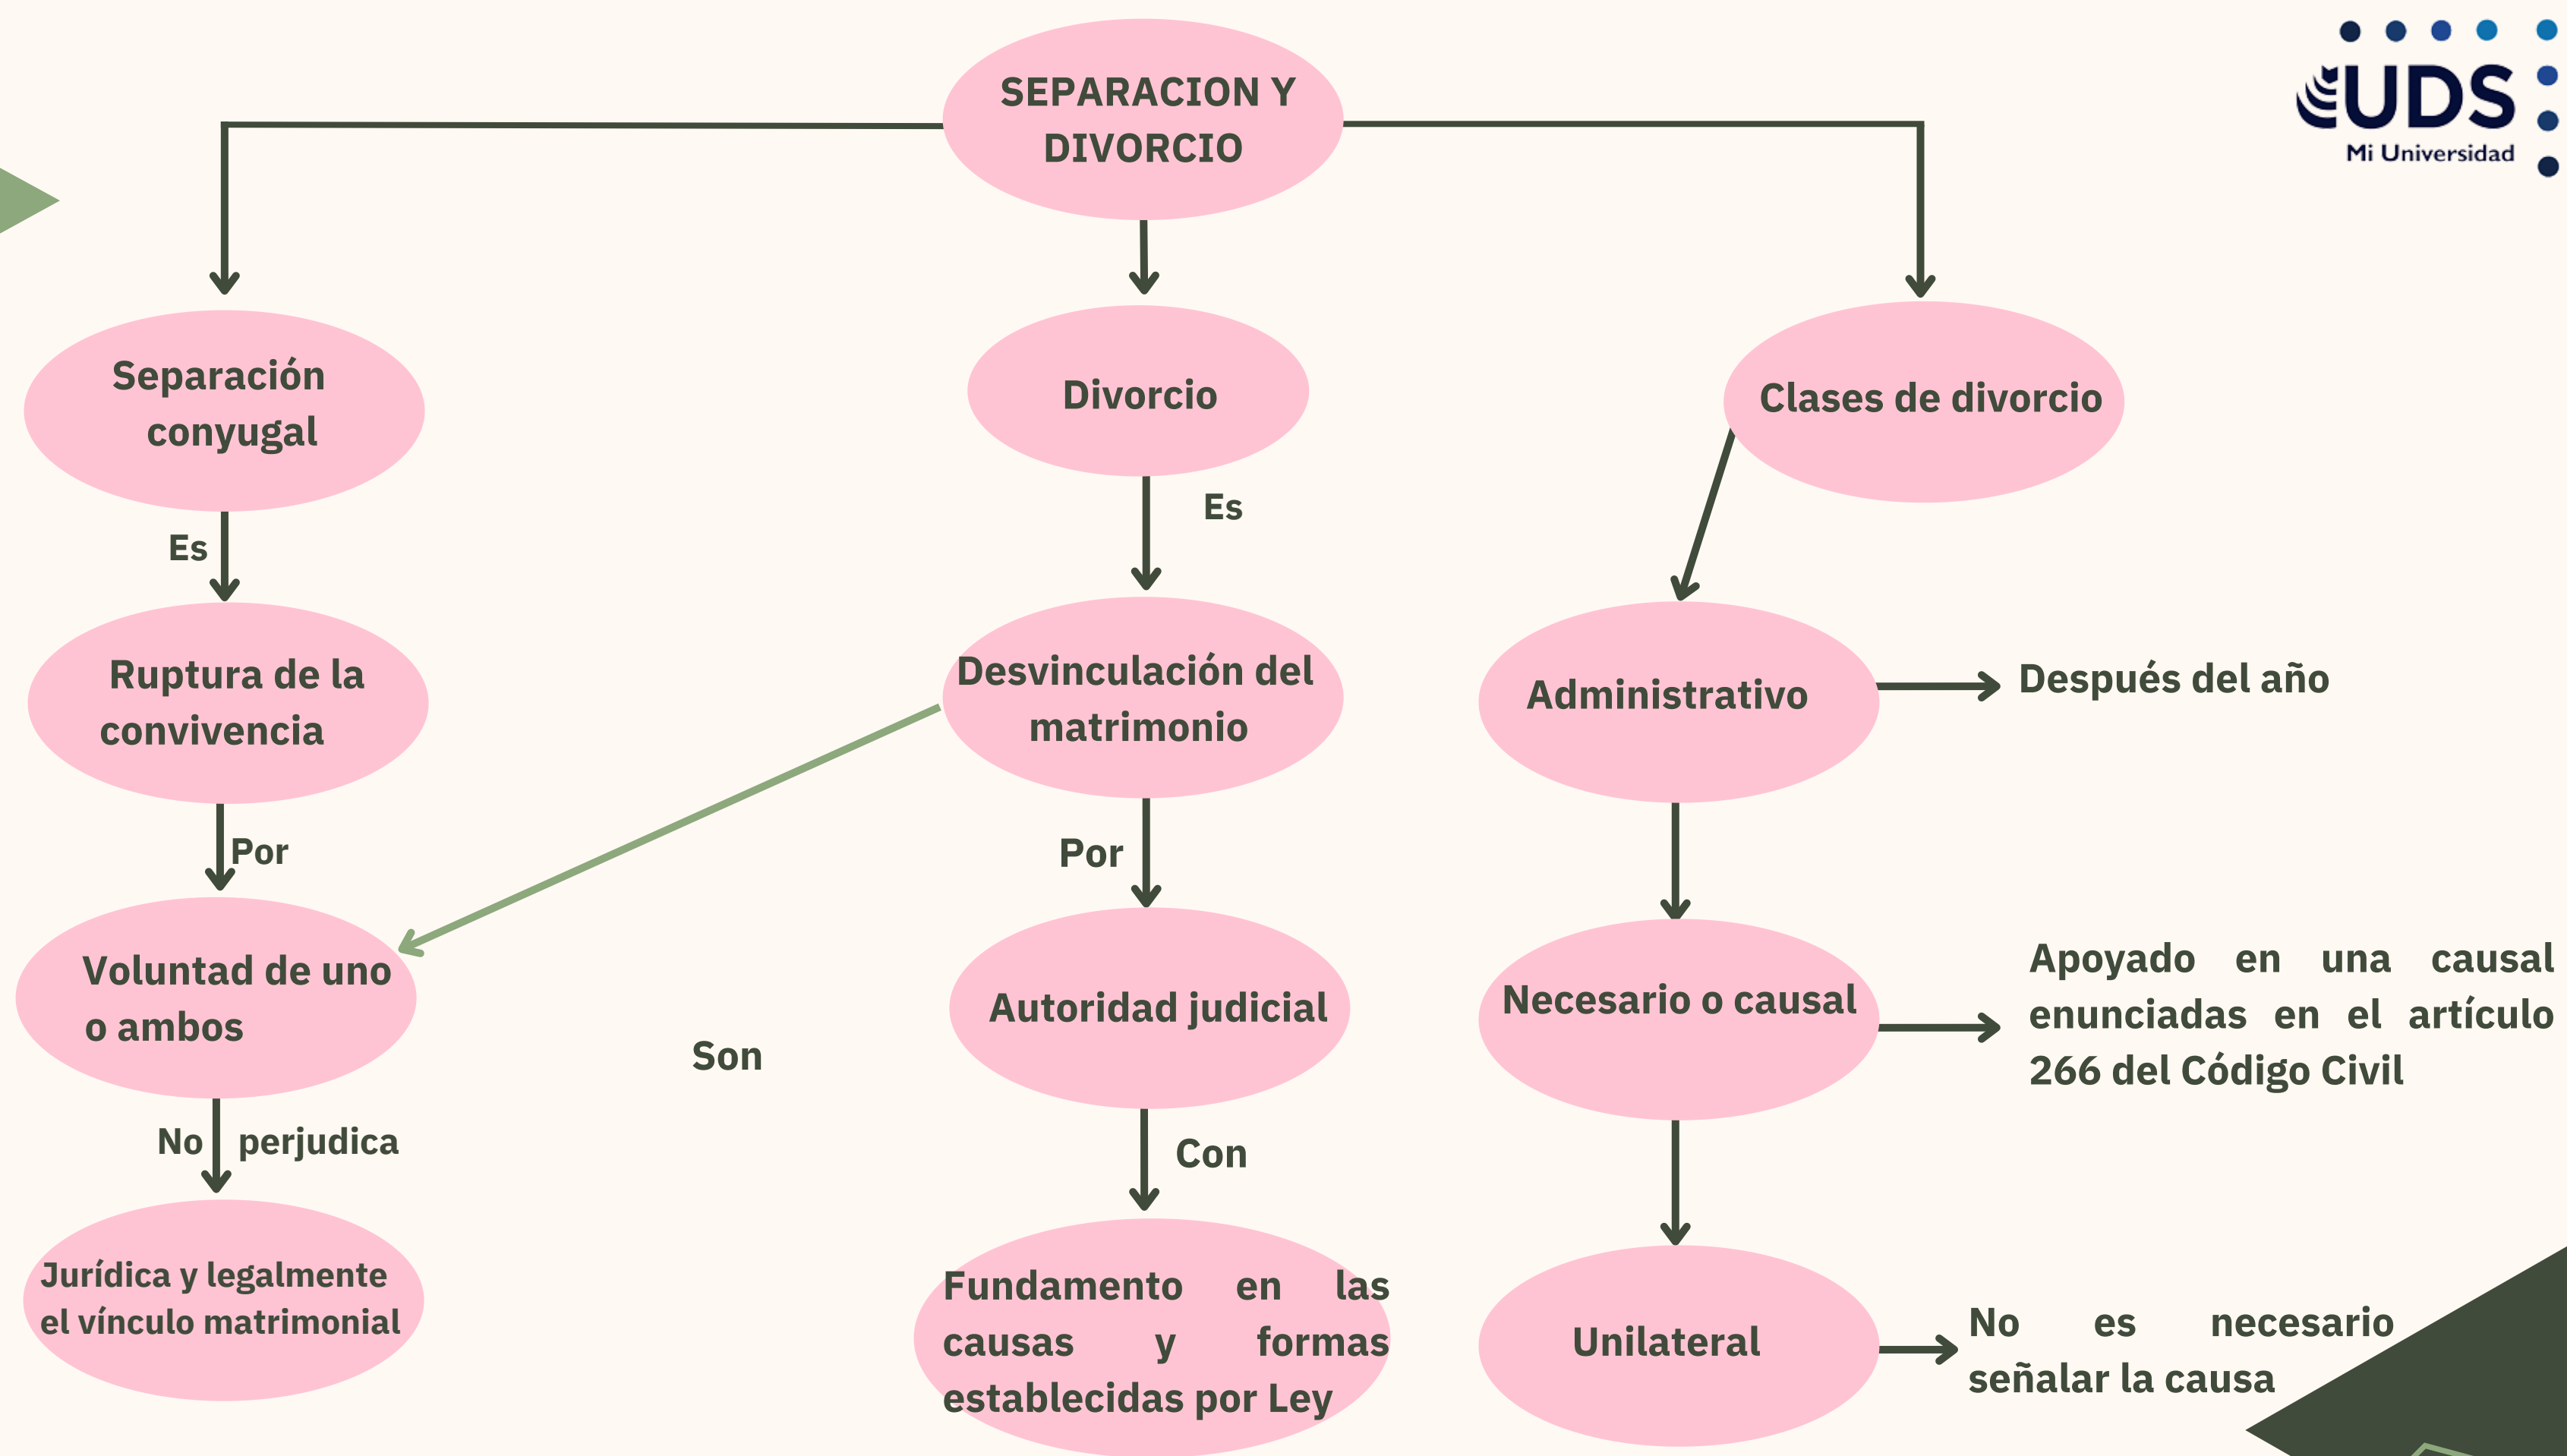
SEPARACION Y DIVORCIO

UDS
Mi Universidad

Separación conyugal

Es

Ruptura de la convivencia

Por

Voluntad de uno o ambos

No perjudica

Jurídica y legalmente el vínculo matrimonial

Divorcio

Es

Desvinculación del matrimonio

Son

Por

Autoridad judicial

Con

Fundamento en las causas y formas establecidas por Ley

Clases de divorcio

Administrativo

Después del año

Necesario o causal

Apoyado en una causal enunciadas en el artículo 266 del Código Civil

Unilateral

No es necesario señalar la causa